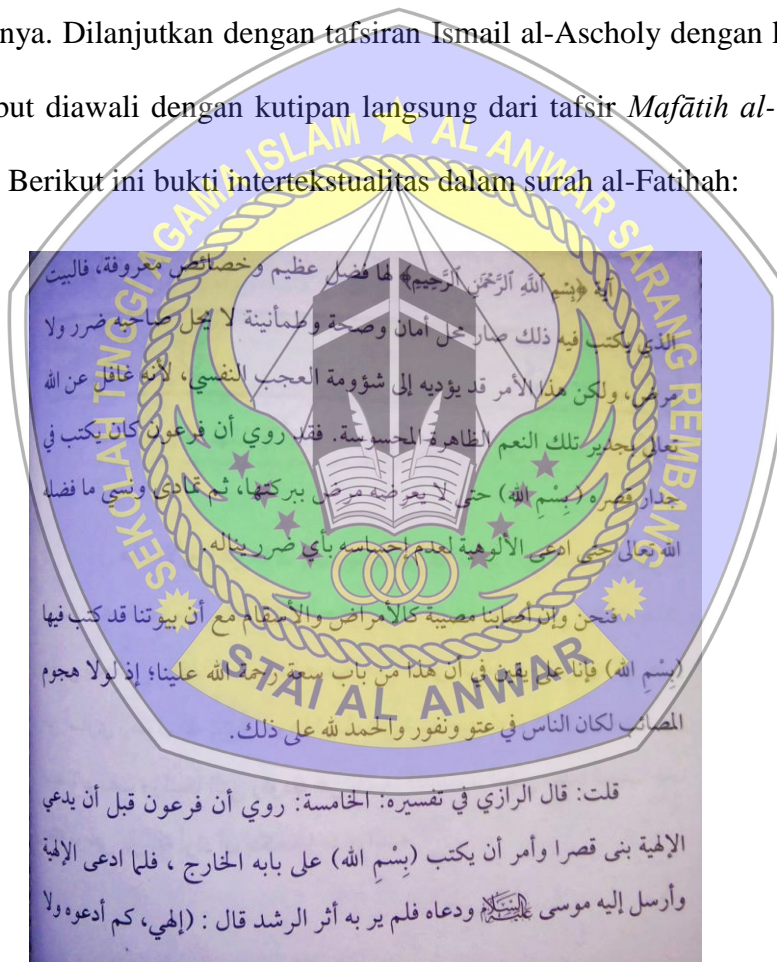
nya. Dilanjutkan dengan tafsiran Ismail al-Ascholy dengan but diawali dengan kutipan langsung dari tafsir *Mafātih al-*

Berikut ini bukti intertekstualitas dalam surah al-Fatihah:

آية ﴿بِسْمِ اللَّهِ الرَّحْمَٰنِ الرَّحِيمِ﴾ لها فضل عظيم وخصائص معروفة، فالبيت الذي يكتب فيه ذلك صار محل أمان وصحة وطمأنينة لا يحل صاحبه ضرر ولا مرض، ولكن هذا الأمر قد يؤديه إلى شؤومة العجب النفسي، لأنه غافل عن الله تعالى بجدير تلك النعم الظاهرة المحسوسة. فقد روي أن فرعون كان يكتب في جدار قصره (بِسْمِ الله) حتى لا يعرضه مرض ببركتها، ثم تمادى ونسي ما فضله الله تعالى حتى ادعى الألوهية لعدم إحساسه بأي ضرر ناله.

فنحن وإن أصابنا مصيبة كالأمراض والأسقام مع أن بيوتنا قد كتب فيها (بِسْمِ الله) فإنا على يقين في أن هذا من باب سعة رحمة الله علينا؛ إذ لولا هجوم المصائب لكان الناس في عتو ونفور والحمد لله على ذلك.

قلت: قال الرازي في تفسيره: الخامسة: روي أن فرعون قبل أن يدعي الإلهية بنى قصرا وأمر أن يكتب (بِسْمِ الله) على بابه الخارج ، فلما ادعى الإلهية وأرسل إليه موسى عليه السلام ودعاه فلم ير به أثر الرشد قال : (إلهي، كم أدعوه ولا

SEKOLAH TINGGI AGAMA ISLAM ★ AL ANWAR SARANG REMBANG

STAI AL ANWAR